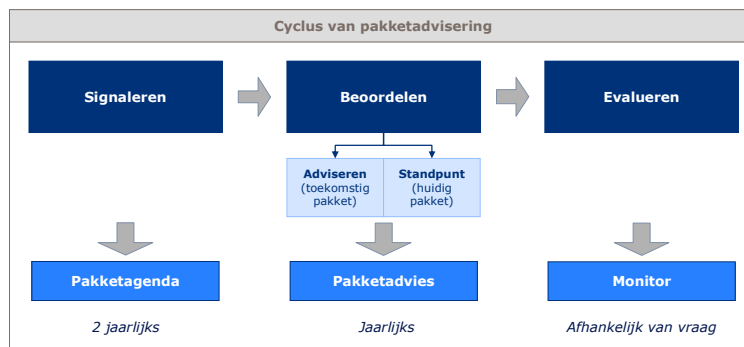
Cyclus van pakketadvisering

Signaleren

Beoordelen

Evalueren

Adviseren (toekomstig pakket)

Standpunt (huidig pakket)

Pakketagenda

Pakketadvies

Monitor

2 jaarlijks

Jaarlijks

Afhankelijk van vraag